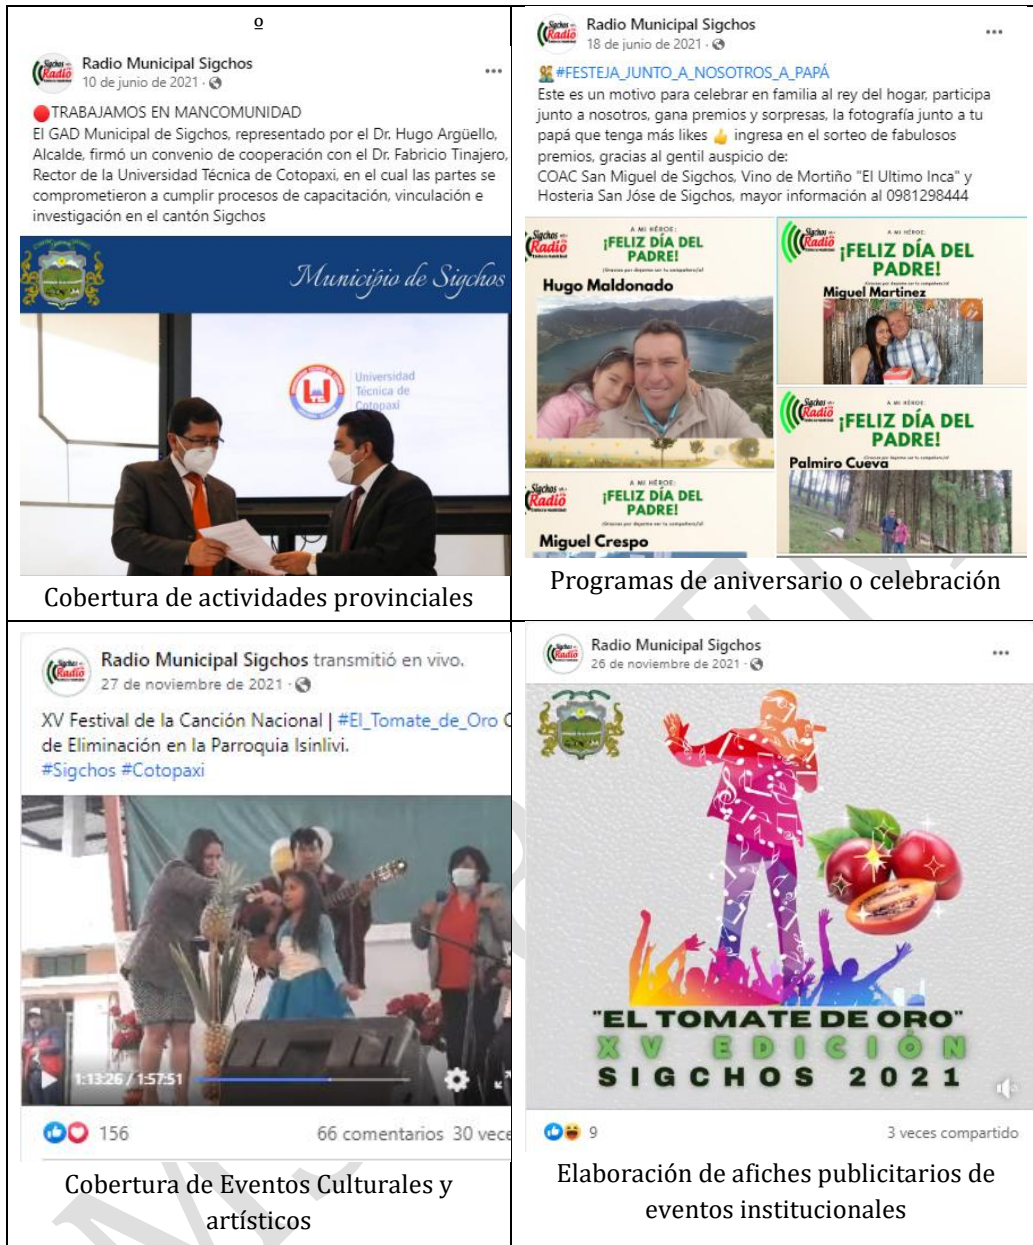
o

Radio Municipal Sigchos
10 de junio de 2021 ·

TRABAJAMOS EN MANCOMUNIDAD
El GAD Municipal de Sigchos, representado por el Dr. Hugo Argüello, Alcalde, firmó un convenio de cooperación con el Dr. Fabricio Tinajero, Rector de la Universidad Técnica de Cotopaxi, en el cual las partes se comprometieron a cumplir procesos de capacitación, vinculación e investigación en el cantón Sigchos

Municipio de Sigchos

Universidad Técnica de Cotopaxi

Cobertura de actividades provinciales

Radio Municipal Sigchos
18 de junio de 2021 ·

#FESTEJA_JUNTO_A_NOSOTROS_A_PAPÁ
Este es un motivo para celebrar en familia al rey del hogar, participa junto a nosotros, gana premios y sorpresas, la fotografía junto a tu papá que tenga más likes ingresa en el sorteo de fabulosos premios, gracias al gentil auspicio de:
COAC San Miguel de Sigchos, Vino de Mortiño "El Ultimo Inca" y Hosteria San Jóse de Sigchos, mayor información al 0981298444

Sigchos Radio
A MI HÉROE:
¡FELIZ DÍA DEL PADRE!
Hugo Maldonado

Sigchos Radio
A MI HÉROE:
¡FELIZ DÍA DEL PADRE!
Miguel Martinez

Sigchos Radio
A MI HÉROE:
¡FELIZ DÍA DEL PADRE!
Palmiro Cueva

Sigchos Radio
A MI HÉROE:
¡FELIZ DÍA DEL PADRE!
Miguel Crespo

Programas de aniversario o celebración

Radio Municipal Sigchos transmitió en vivo.
27 de noviembre de 2021 ·

XV Festival de la Canción Nacional | #El_Tomate_de_Oro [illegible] de Eliminación en la Parroquia Isinliví.
#Sigchos #Cotopaxi

1:13:26 / 1:57:51

156
66 comentarios 30 vece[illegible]

Cobertura de Eventos Culturales y artísticos

Radio Municipal Sigchos
26 de noviembre de 2021 ·

"EL TOMATE DE ORO"
XV EDICIÓN
SIGCHOS 2021

9
3 veces compartido

Elaboración de afiches publicitarios de eventos institucionales